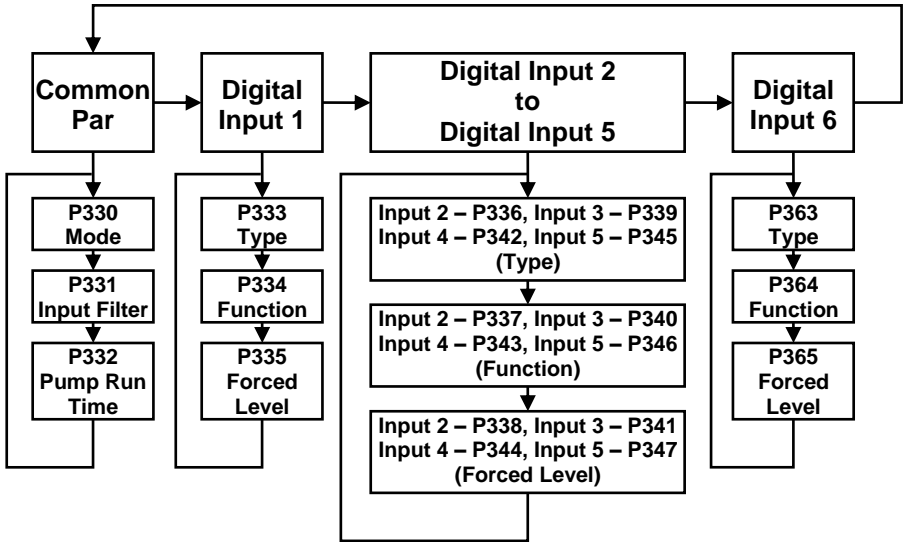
Common Par

Digital Input 1

Digital Input 2 to Digital Input 5

Digital Input 6

P330 Mode

P331 Input Filter

P332 Pump Run Time

P333 Type

P334 Function

P335 Forced Level

Input 2 – P336, Input 3 – P339
Input 4 – P342, Input 5 – P345
(Type)

Input 2 – P337, Input 3 – P340
Input 4 – P343, Input 5 – P346
(Function)

Input 2 – P338, Input 3 – P341
Input 4 – P344, Input 5 – P347
(Forced Level)

P363 Type

P364 Function

P365 Forced Level